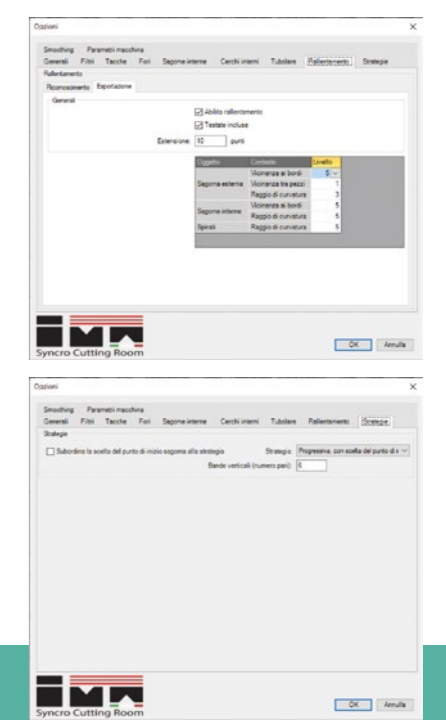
Opzioni

Smoothing | Parametri macchina
Generali | Filtri | Tacche | Fori | Sagome interne | Cerchi interni | Tubolare | Rallentamento | Strategie

Rallentamento
Riconoscimento | Esportazione

Generali
☑ Abilita rallentamento
☑ Testate incluse
Estensione: 10 punti

| Oggetto | Contesto | Livello |
|---|---|---|
| Sagoma esterna | Vicinanza ai bordi | 5 |
| | Vicinanza tra pezzi | 1 |
| | Raggio di curvatura | 3 |
| Sagome interne | Vicinanza ai bordi | 5 |
| | Raggio di curvatura | 5 |
| Spirali | Raggio di curvatura | 5 |

Syncro Cutting Room

OK | Annulla

Opzioni

Smoothing | Parametri macchina
Generali | Filtri | Tacche | Fori | Sagome interne | Cerchi interni | Tubolare | Rallentamento | Strategie

Strategie
☐ Subordina la scelta del punto di inizio sagoma alla strategia
Strategia: Progressiva, con scelta del punto di i
Bande verticali (numero pari): 6

Syncro Cutting Room

OK | Annulla